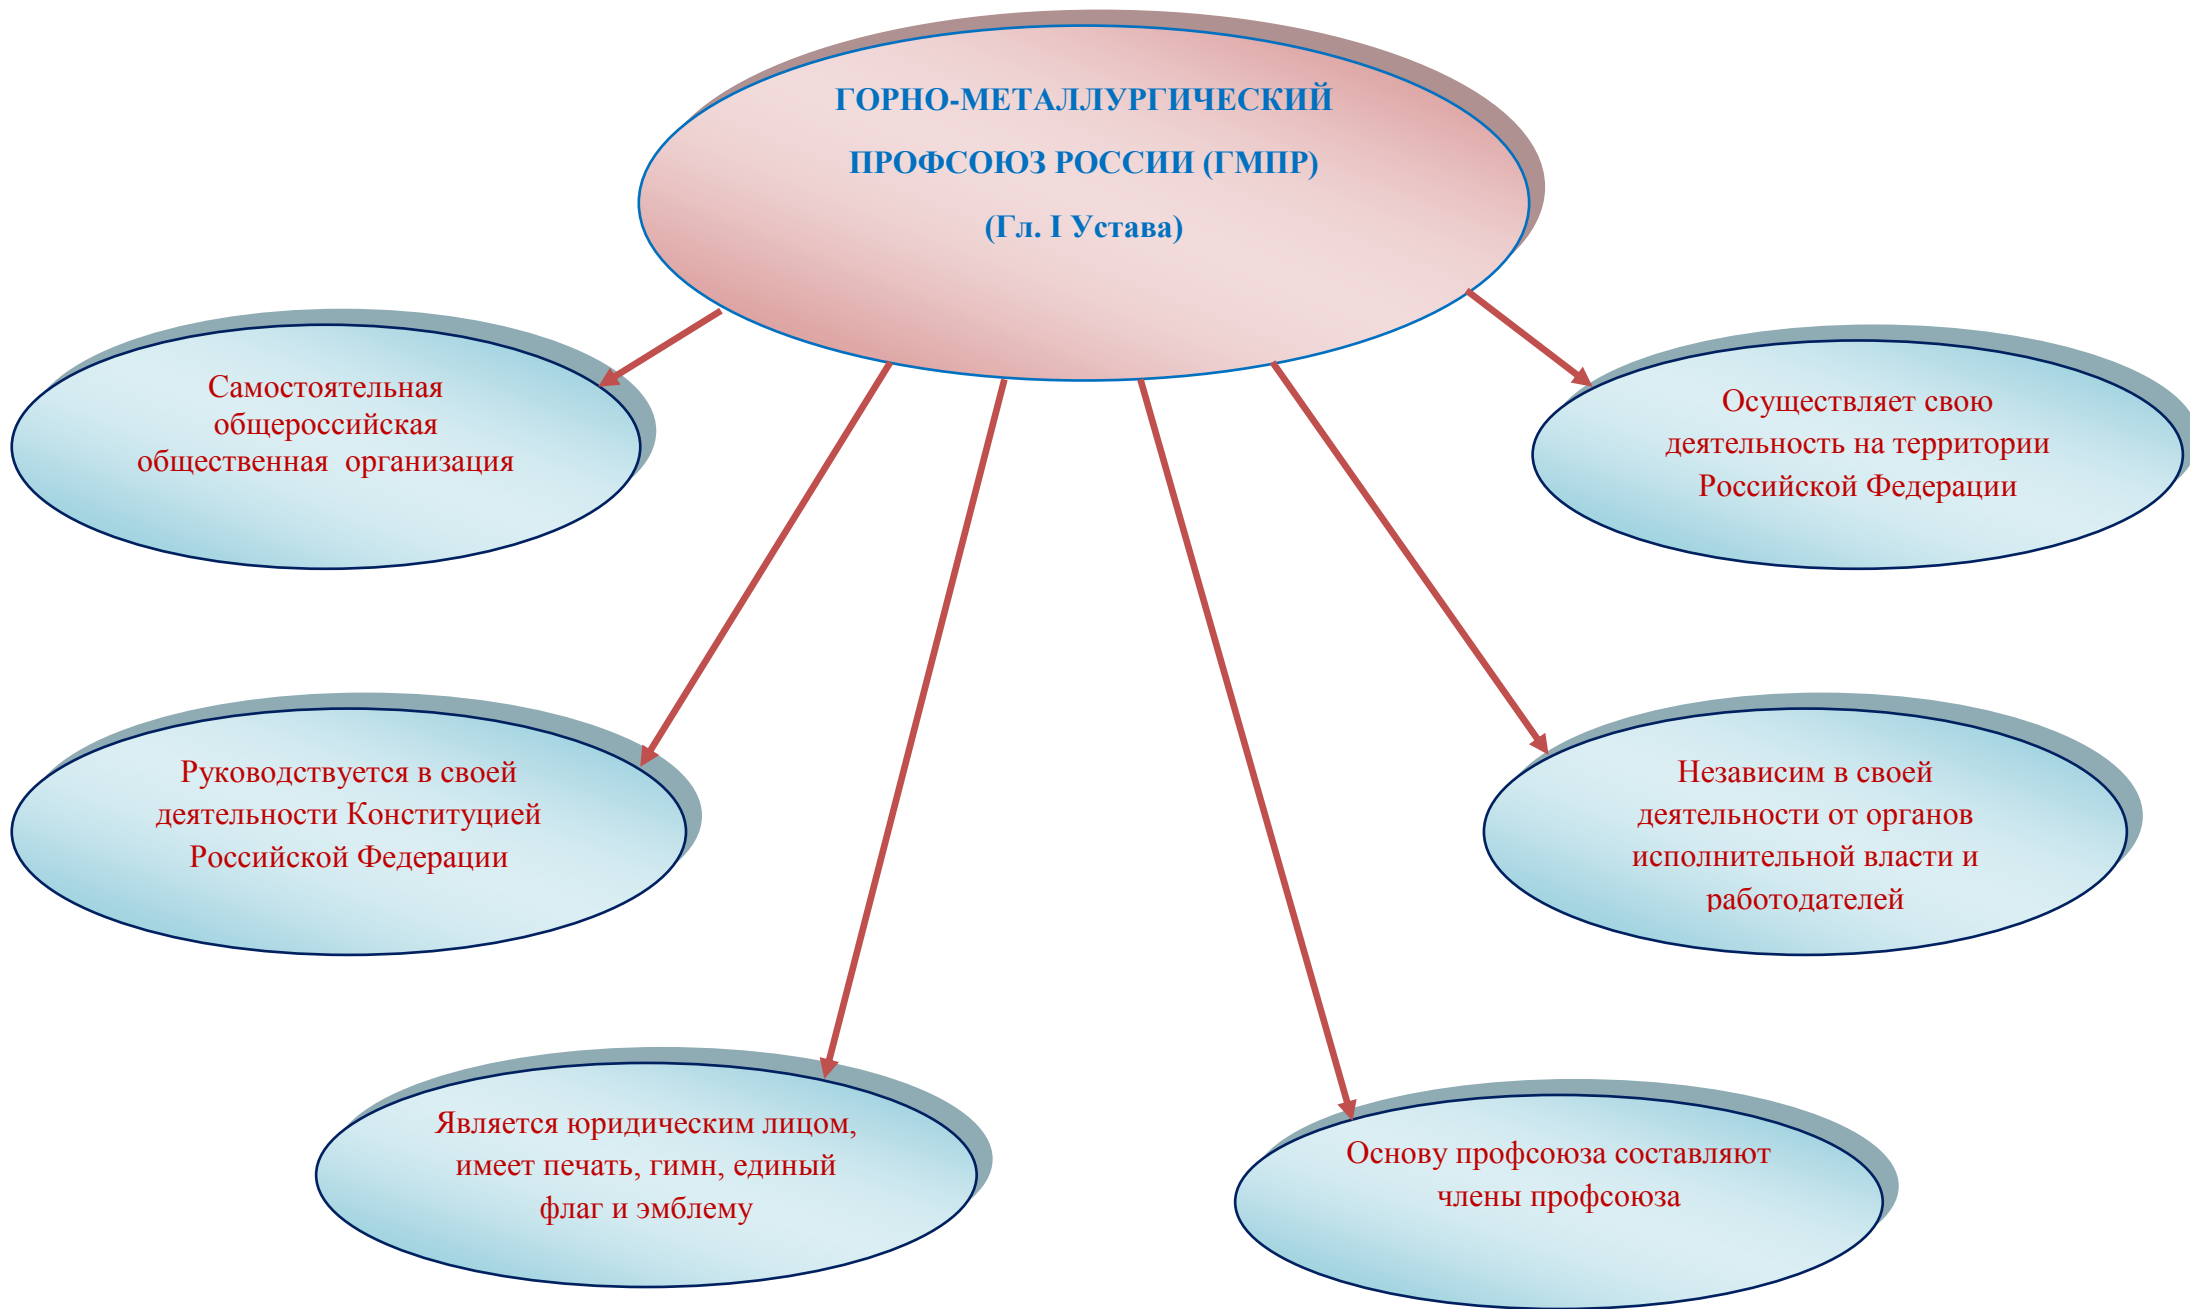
ГОРНО-МЕТАЛЛУРГИЧЕСКИЙ ПРОФСОЮЗ РОССИИ (ГМПР) (Гл. I Устава)

Самостоятельная общероссийская общественная организация

Осуществляет свою деятельность на территории Российской Федерации

Руководствуется в своей деятельности Конституцией Российской Федерации

Независим в своей деятельности от органов исполнительной власти и работодателей

Является юридическим лицом, имеет печать, гимн, единый флаг и эмблему

Основу профсоюза составляют члены профсоюза